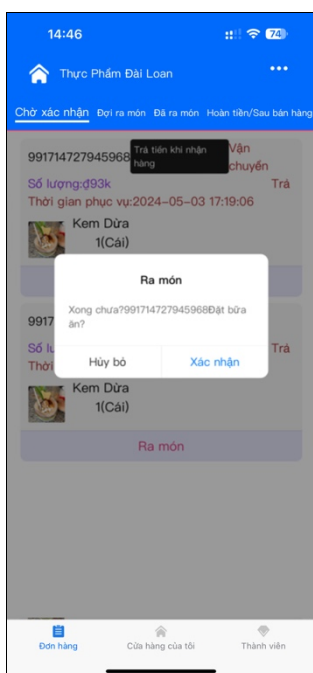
14:46

74

Thực Phẩm Đài Loan

•••

Chờ xác nhận Đợi ra món Đã ra món Hoàn tiền/Sau bán hàng

991714727945968

Trả tiền khi nhận hàng

Vận chuyển

Số lượng:₫93k

Trả

Thời gian phục vụ:2024-05-03 17:19:06

Kem Dừa

1(Cái)

Ra món

Xong chưa?991714727945968Đặt bữa ăn?

Hủy bỏ

Xác nhận

9917

Số lư

Trả

Thời

Kem Dừa

1(Cái)

Ra món

Đơn hàng

Cửa hàng của tôi

Thành viên